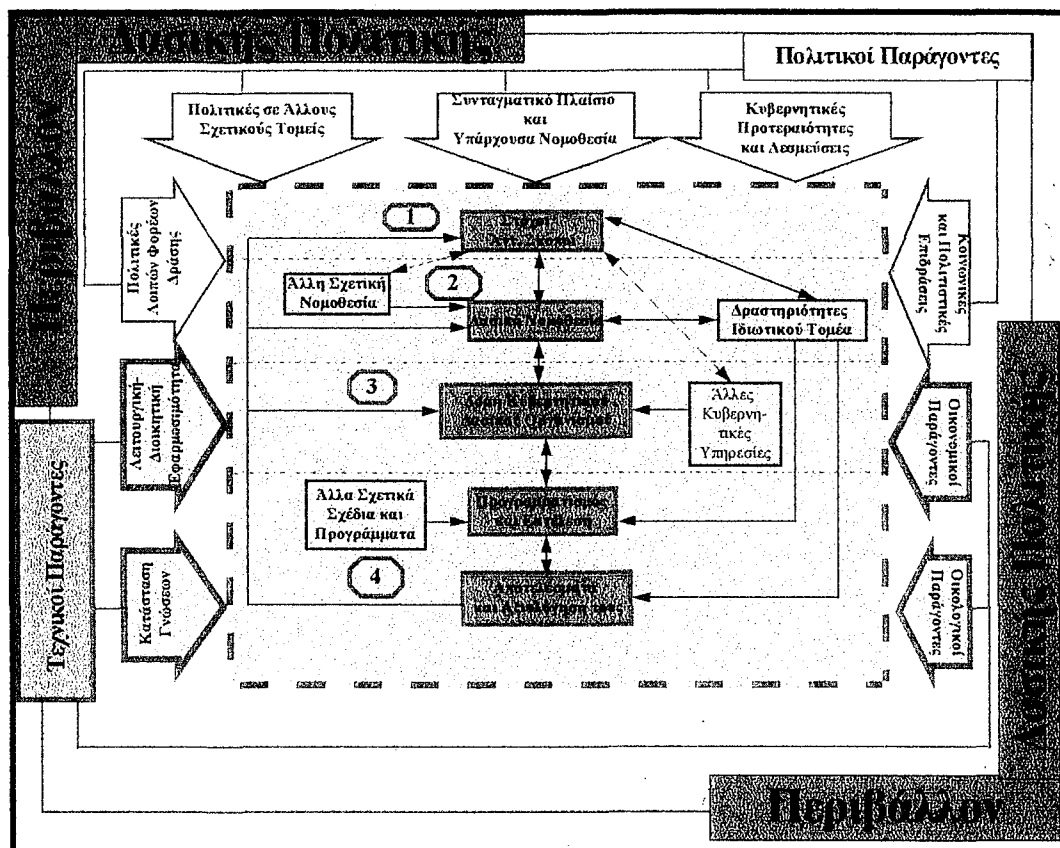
Δασικής Πολιτικής

Πολιτικοί Παράγοντες

Περιβάλλον

Πολιτικές σε Άλλους Σχετικούς Τομείς

Συνταγματικό Πλαίσιο και Υπάρχουσα Νομοθεσία

Κυβερνητικές Προτεραιότητες και Δεσμεύσεις

Πολιτικές Λοιπών Φορέων Δράσης

Κοινωνικές και Πολιτιστικές Επιδράσεις

1

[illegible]

Άλλη Σχετική Νομοθεσία

2

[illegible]

Δραστηριότητες Ιδιωτικού Τομέα

Λειτουργική-Διοικητική Εφαρμοσιμότητα

3

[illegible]

Άλλες Κυβερνητικές Υπηρεσίες

Οικονομικοί Παράγοντες

Τεχνικοί Παράγοντες

Άλλα Σχετικά Σχέδια και Προγράμματα

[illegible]

Κατάσταση Γνώσεων

4

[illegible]

Οικολογικοί Παράγοντες

Δασικής Πολιτικής

Περιβάλλον